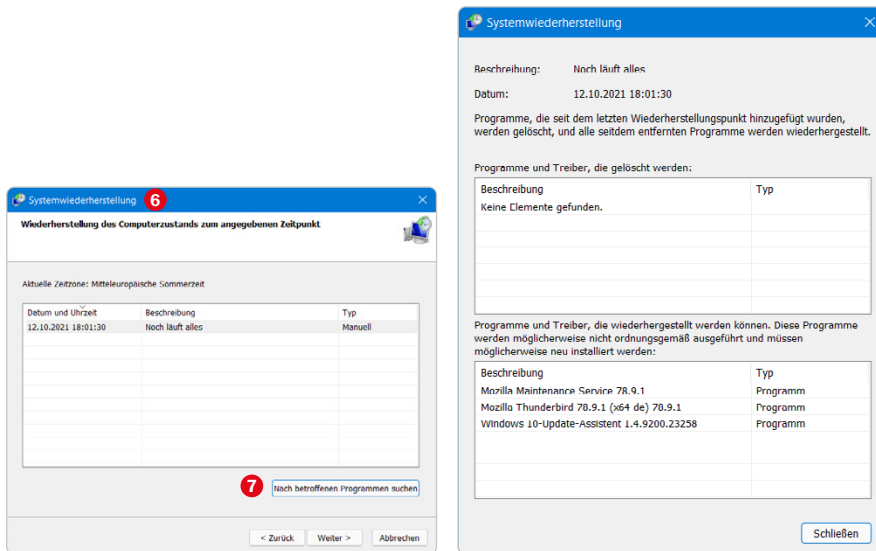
Systemwiederherstellung 6

Wiederherstellung des Computerzustands zum angegebenen Zeitpunkt

Aktuelle Zeitzone: Mitteleuropäische Sommerzeit

| Datum und Uhrzeit | Beschreibung | Typ |
|---|---|---|
| 12.10.2021 18:01:30 | Noch läuft alles | Manuell |

7 Nach betroffenen Programmen suchen

< Zurück | Weiter > | Abbrechen

Systemwiederherstellung

Beschreibung: Noch läuft alles

Datum: 12.10.2021 18:01:30

Programme, die seit dem letzten Wiederherstellungspunkt hinzugefügt wurden, werden gelöscht, und alle seitdem entfernten Programme werden wiederhergestellt.

Programme und Treiber, die gelöscht werden:

| Beschreibung | Typ |
|---|---|
| Keine Elemente gefunden. | |

Programme und Treiber, die wiederhergestellt werden können. Diese Programme werden möglicherweise nicht ordnungsgemäß ausgeführt und müssen möglicherweise neu installiert werden:

| Beschreibung | Typ |
|---|---|
| Mozilla Maintenance Service 78.9.1 | Programm |
| Mozilla Thunderbird 78.9.1 (x64 de) 78.9.1 | Programm |
| Windows 10-Update-Assistent 1.4.9200.23258 | Programm |

Schließen